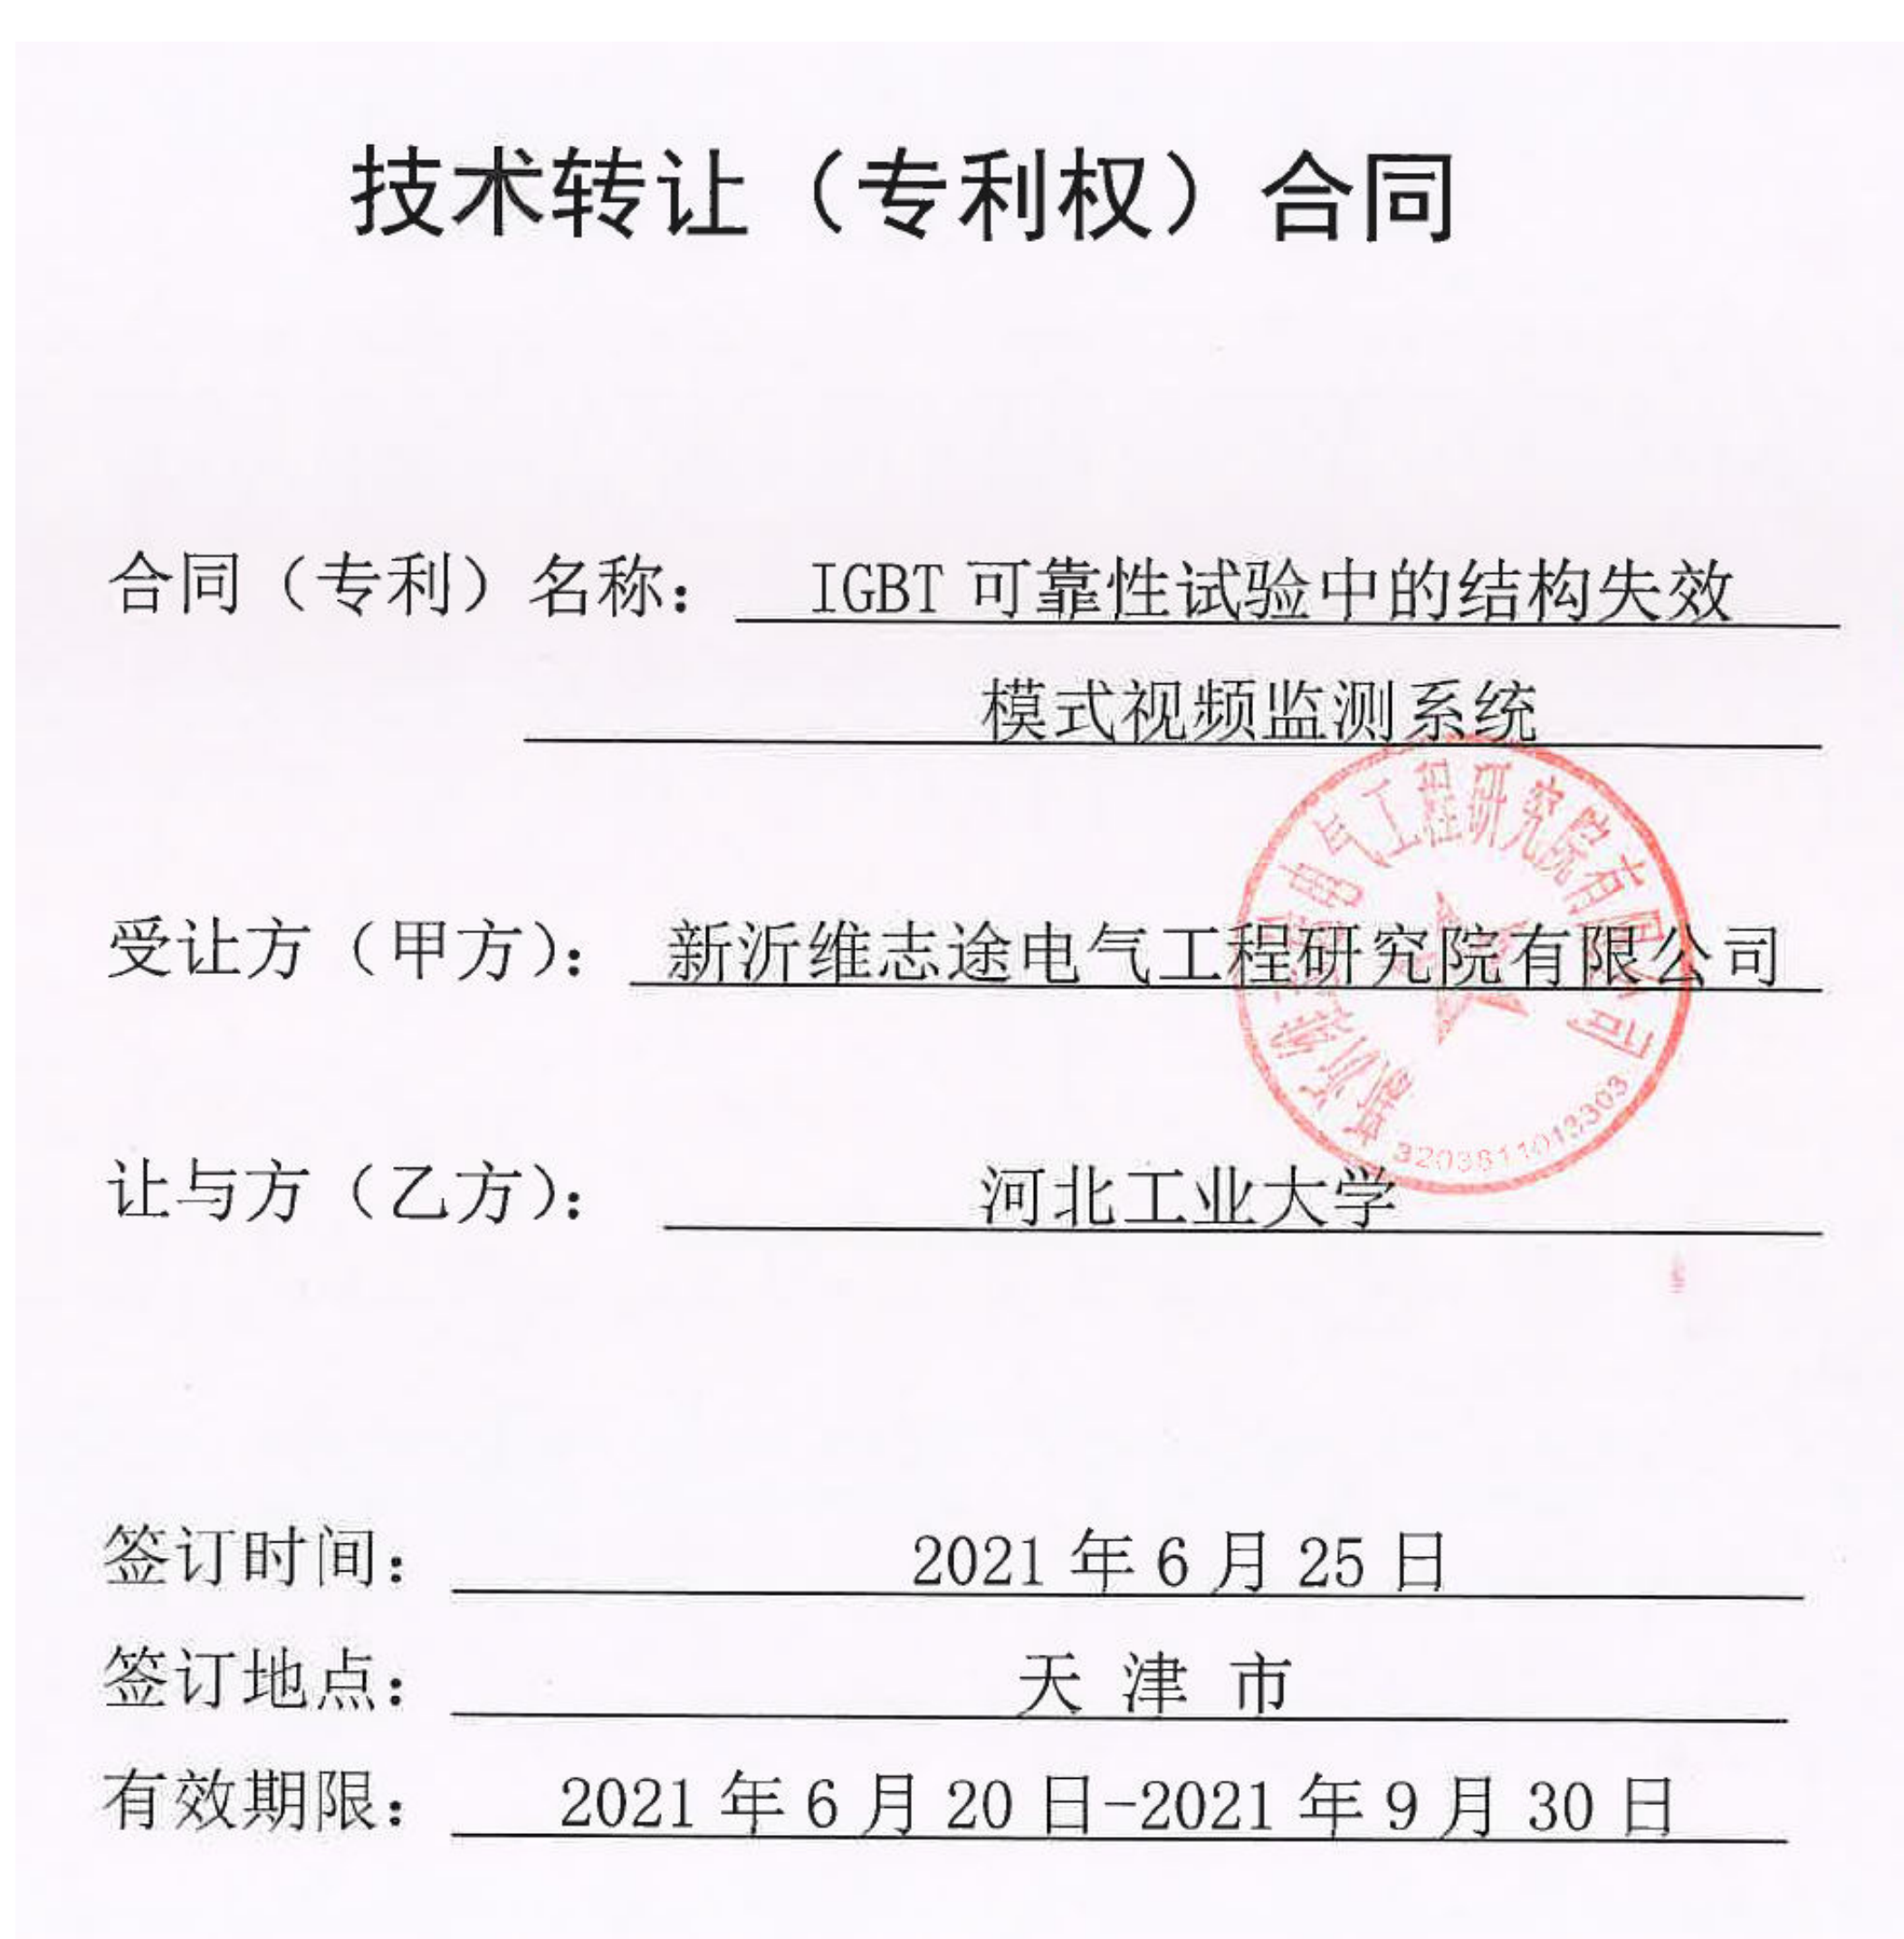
技术转让（专利权）合同

合同（专利）名称： IGBT 可靠性试验中的结构失效模式视频监测系统

受让方（甲方）： 新沂维志途电气工程研究院有限公司

新沂维志途电气工程研究院有限公司
3203811012303

让与方（乙方）： 河北工业大学

签订时间： 2021 年 6 月 25 日

签订地点： 天 津 市

有效期限： 2021 年 6 月 20 日-2021 年 9 月 30 日